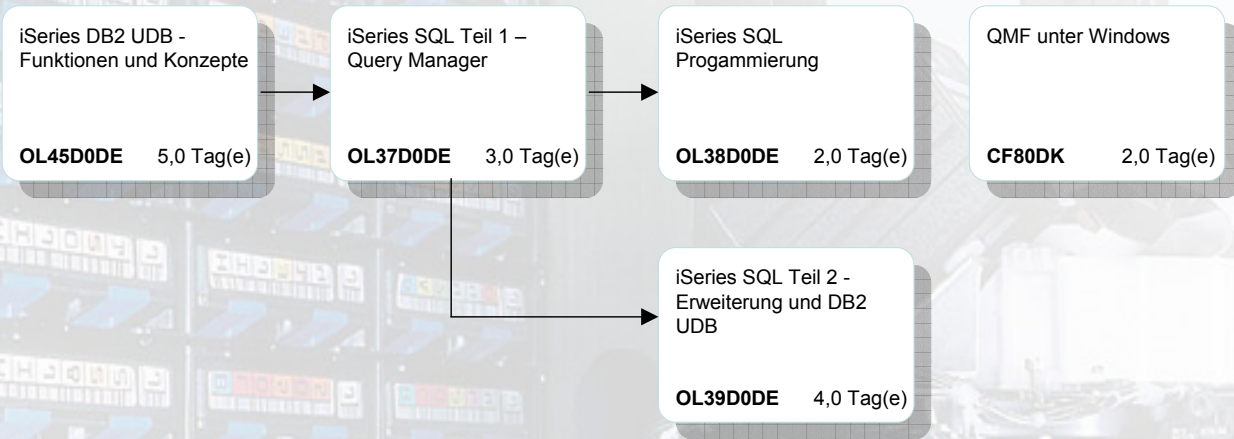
iSeries DB2 UDB - Funktionen und Konzepte

**OL45D0DE** 5,0 Tag(e)

iSeries SQL Teil 1 – Query Manager

**OL37D0DE** 3,0 Tag(e)

iSeries SQL Progammierung

**OL38D0DE** 2,0 Tag(e)

QMF unter Windows

**CF80DK** 2,0 Tag(e)

iSeries SQL Teil 2 - Erweiterung und DB2 UDB

**OL39D0DE** 4,0 Tag(e)